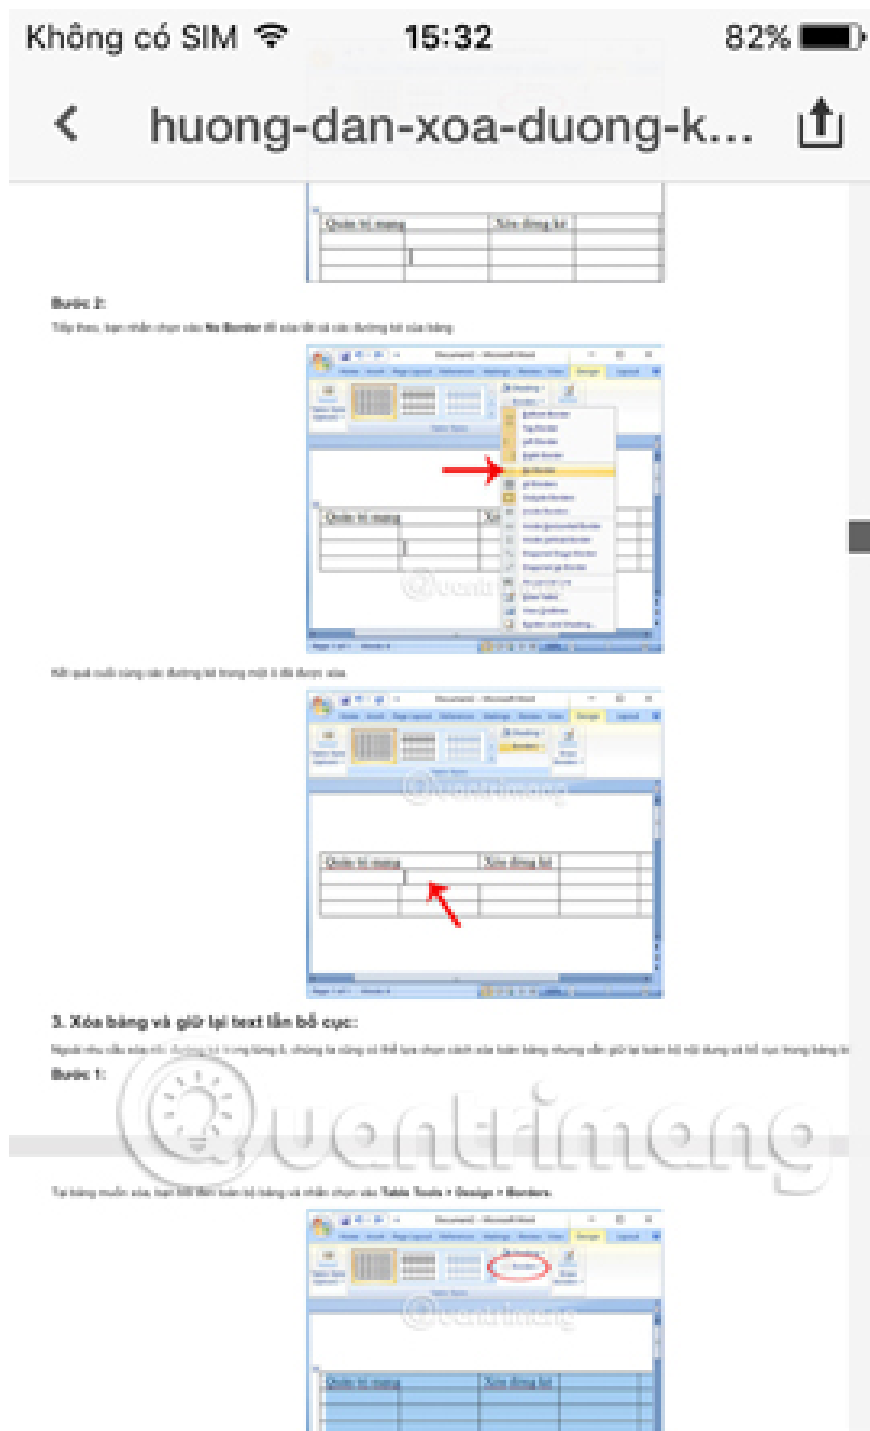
Không có SIM 15:32 82%

huong-dan-xoa-duong-k...

Quản trị mạng | Xóa đường kẻ

Bước 2:

Tiếp theo, bạn nhấn chọn vào No Border để xóa tất cả các đường kẻ của bảng.

Quản trị mạng | Xó

Kết quả cuối cùng các đường kẻ trong một ô đã được xóa.

Quản trị mạng | Xóa đường kẻ

3. Xóa bảng và giữ lại text lẫn bố cục:

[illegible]

Bước 1:

Quantrimang

Tại bảng muốn xóa, bạn bôi đen toàn bộ bảng và nhấn chọn vào Table Tools > Design > Borders.

Quản trị mạng | Xóa đường kẻ